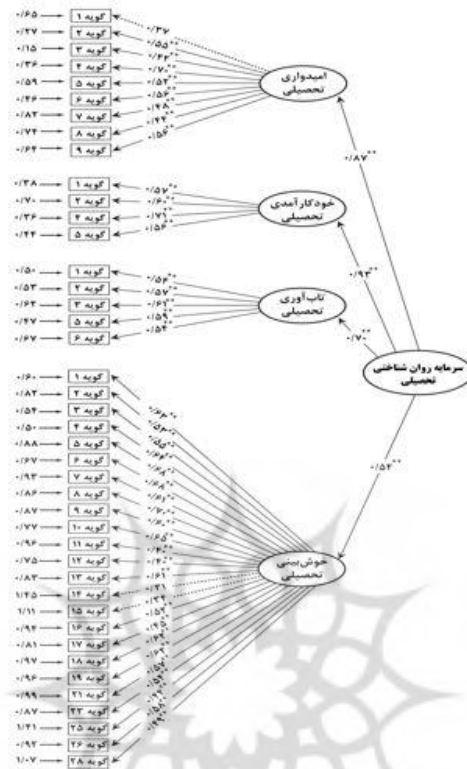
۰/۶۵ گویه ۱
۰/۲۷ گویه ۲
۰/۱۵ گویه ۳
۰/۳۶ گویه ۴
۰/۵۹ گویه ۵
۰/۴۶ گویه ۶
۰/۸۲ گویه ۷
۰/۷۴ گویه ۸
۰/۶۴ گویه ۹

۰/۳۷
۰/۵۵**
۰/۶۴**
۰/۷۰**
۰/۵۲**
۰/۵۶**
۰/۴۸**
۰/۴۴**
۰/۵۶**

امیدواری تحصیلی

۰/۳۸ گویه ۱
۰/۷۰ گویه ۲
۰/۳۶ گویه ۴
۰/۴۴ گویه ۵

۰/۵۷**
۰/۶۰**
۰/۷۱**
۰/۵۶**

خودکارآمدی تحصیلی

۰/۵۰ گویه ۱
۰/۵۳ گویه ۲
۰/۶۳ گویه ۳
۰/۶۷ گویه ۴
۰/۶۷ گویه ۵
۰/۶۷ گویه ۶

۰/۵۶**
۰/۵۷**
۰/۶۱**
۰/۵۹**
۰/۵۴**

تاب‌آوری تحصیلی

۰/۸۷**
۰/۹۳**
۰/۷۰**
۰/۵۴**

سرمایه روان شناختی تحصیلی

۰/۶۰ گویه ۱
۰/۸۲ گویه ۲
۰/۵۴ گویه ۳
۰/۵۰ گویه ۴
۰/۸۸ گویه ۵
۰/۶۷ گویه ۶
۰/۹۳ گویه ۷
۰/۸۶ گویه ۸
۰/۸۷ گویه ۹
۰/۷۷ گویه ۱۰
۰/۹۶ گویه ۱۱
۰/۷۵ گویه ۱۲
۰/۸۳ گویه ۱۳
۱/۲۵ گویه ۱۴
۱/۱۱ گویه ۱۵
۰/۹۴ گویه ۱۶
۰/۸۱ گویه ۱۷
۰/۹۷ گویه ۱۸
۰/۹۶ گویه ۱۹
۰/۹۹ گویه ۲۱
۰/۸۷ گویه ۲۳
۱/۲۱ گویه ۲۵
۰/۹۲ گویه ۲۶
۱/۰۷ گویه ۲۸

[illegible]

خوش‌بینی تحصیلی